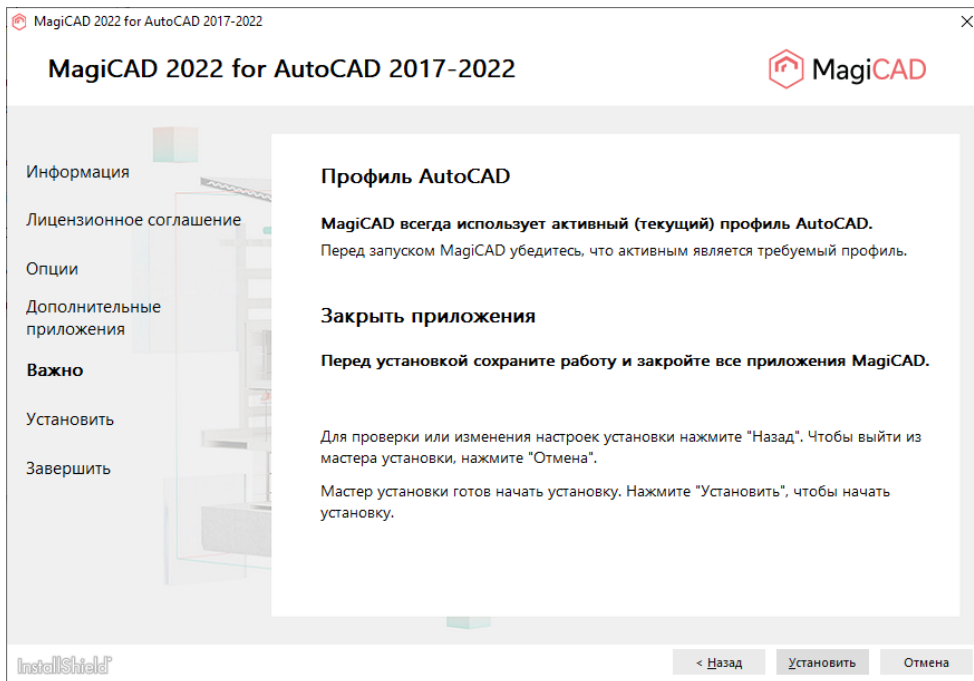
MagiCAD 2022 for AutoCAD 2017-2022

MagiCAD 2022 for AutoCAD 2017-2022

MagiCAD

Информация

Лицензионное соглашение

Опции

Дополнительные приложения

Важно

Установить

Завершить

Профиль AutoCAD

MagiCAD всегда использует активный (текущий) профиль AutoCAD.

Перед запуском MagiCAD убедитесь, что активным является требуемый профиль.

Закрыть приложения

Перед установкой сохраните работу и закройте все приложения MagiCAD.

Для проверки или изменения настроек установки нажмите "Назад". Чтобы выйти из мастера установки, нажмите "Отмена".

Мастер установки готов начать установку. Нажмите "Установить", чтобы начать установку.

InstallShield

< Назад

Установить

Отмена